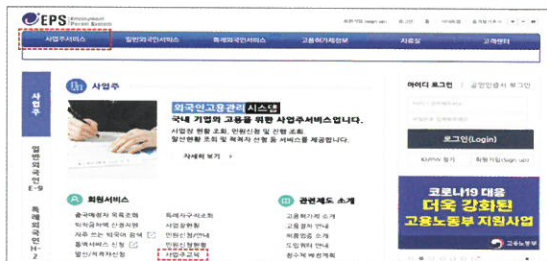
EPS Employment Permit System

로그인 (login) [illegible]

사업주서비스 일반외국인서비스 특례외국인서비스 고용허가제정보 자료실 고객센터

사업주

일반외국인 E-9

특례외국인 H-2

사업주

외국인고용관리 시스템

국내 기업의 고용을 위한 사업주서비스입니다.

사업장 현황 조회, 민원신청 및 진행 조회, 알선현황 조회 및 채용자 선정 등 서비스를 제공합니다.

자세히 보기

회원서비스

출국예정자 목록조회

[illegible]

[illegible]

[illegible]

알선/채용자선정

특례외국인조회

사업장현황

민원신청안내

민원신청현황

사업주교육

관련제도 소개

고용허가제 소개

고용절차 안내

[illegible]

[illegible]

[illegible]

아이디 로그인 | 공동인증서 로그인

로그인(Login)

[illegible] 회원가입(Sign up)

코로나19 대응

더욱 강화된

고용노동부 지원사업

고용노동부